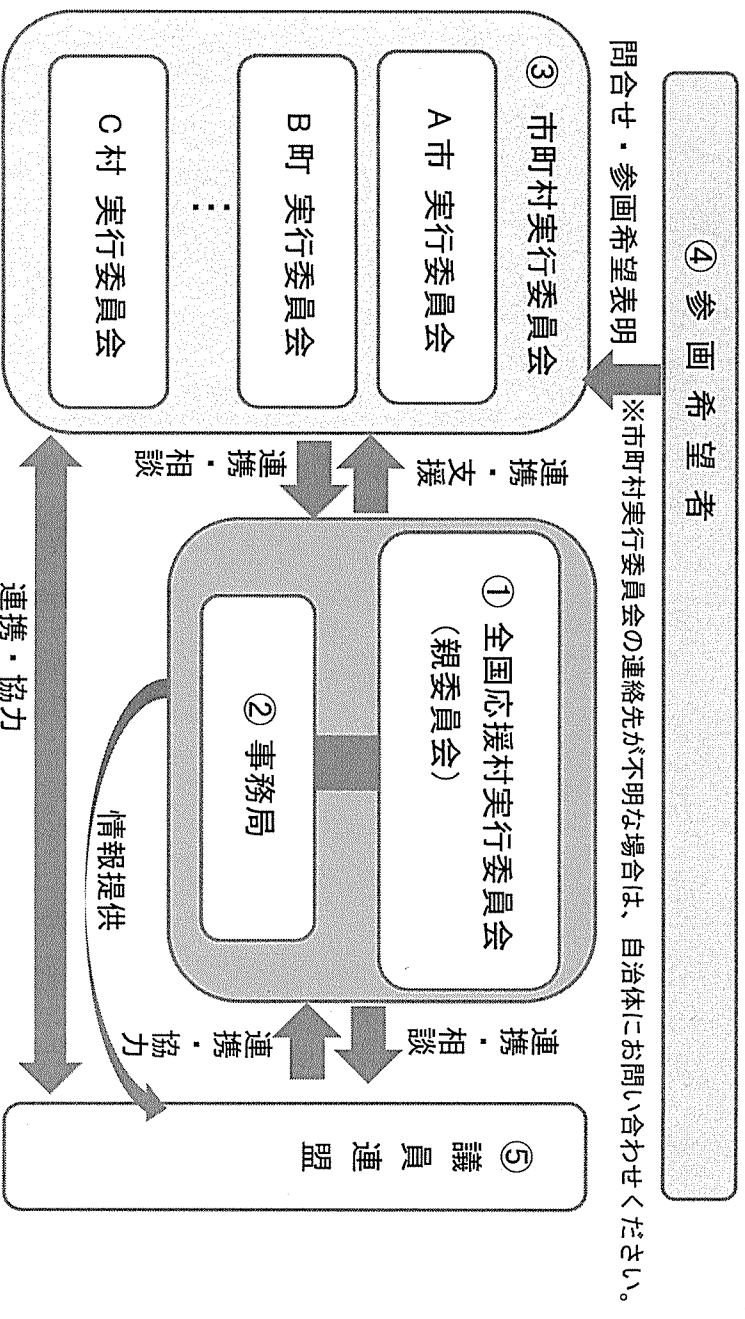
④ 参画希望者

問合せ・参画希望表明

※市町村実行委員会の連絡先が不明な場合は、自治体にお問い合わせください。

③ 市町村実行委員会

A市 実行委員会

B町 実行委員会

⋮

C村 実行委員会

連携・支援

連携・相談

① 全国応援村実行委員会（親委員会）

② 事務局

連携・相談

連携・協力

情報提供

連携・協力

⑤ 議員連盟